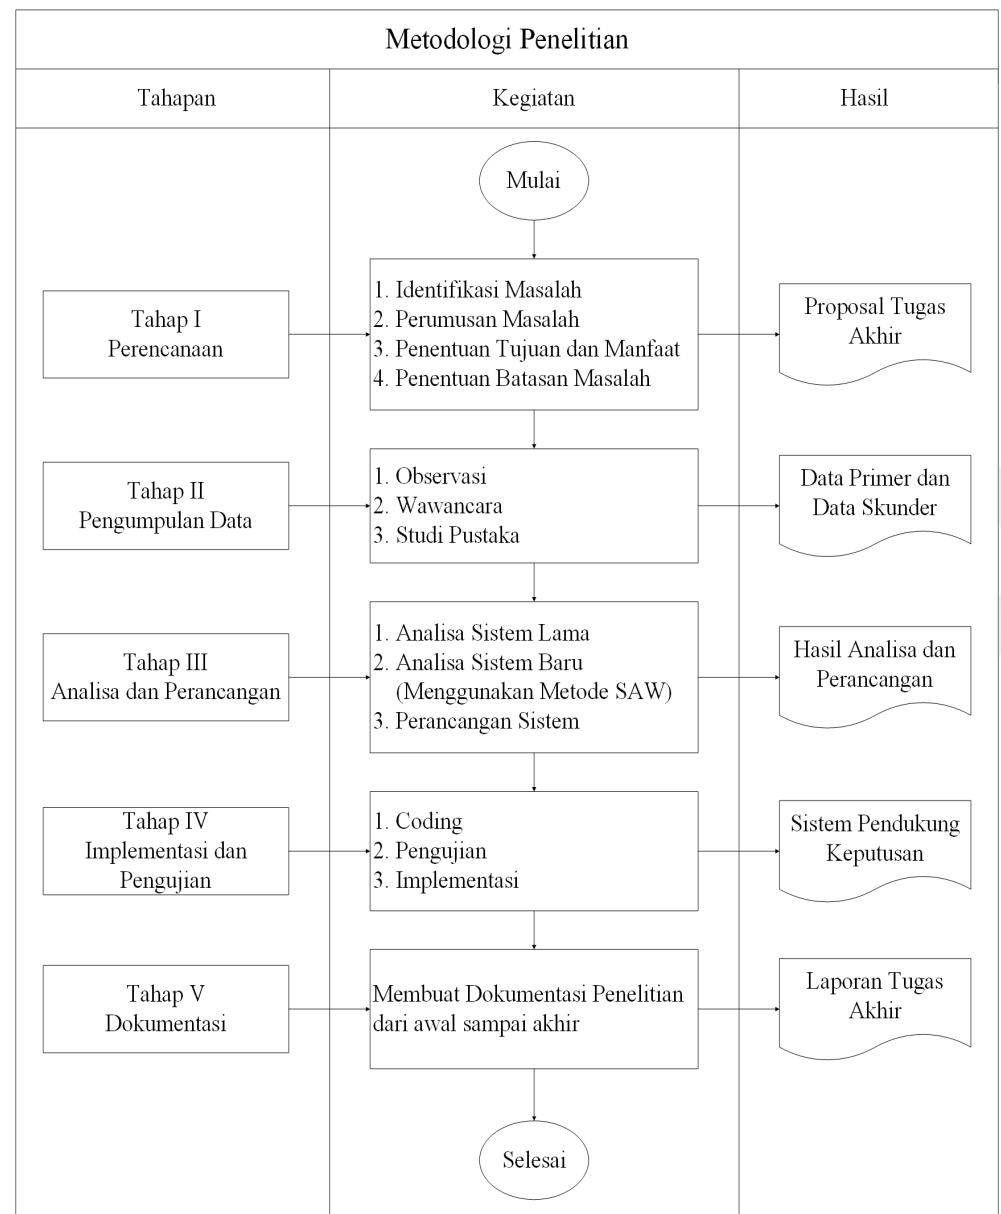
Metodologi Penelitian

Tahapan

Kegiatan

Hasil

Mulai

Tahap I
Perencanaan

1. Identifikasi Masalah
2. Perumusan Masalah
3. Penentuan Tujuan dan Manfaat
4. Penentuan Batasan Masalah

Proposal Tugas Akhir

Tahap II
Pengumpulan Data

1. Observasi
2. Wawancara
3. Studi Pustaka

Data Primer dan Data Skunder

Tahap III
Analisa dan Perancangan

1. Analisa Sistem Lama
2. Analisa Sistem Baru (Menggunakan Metode SAW)
3. Perancangan Sistem

Hasil Analisa dan Perancangan

Tahap IV
Implementasi dan Pengujian

1. Coding
2. Pengujian
3. Implementasi

Sistem Pendukung Keputusan

Tahap V
Dokumentasi

Membuat Dokumentasi Penelitian dari awal sampai akhir

Laporan Tugas Akhir

Selesai